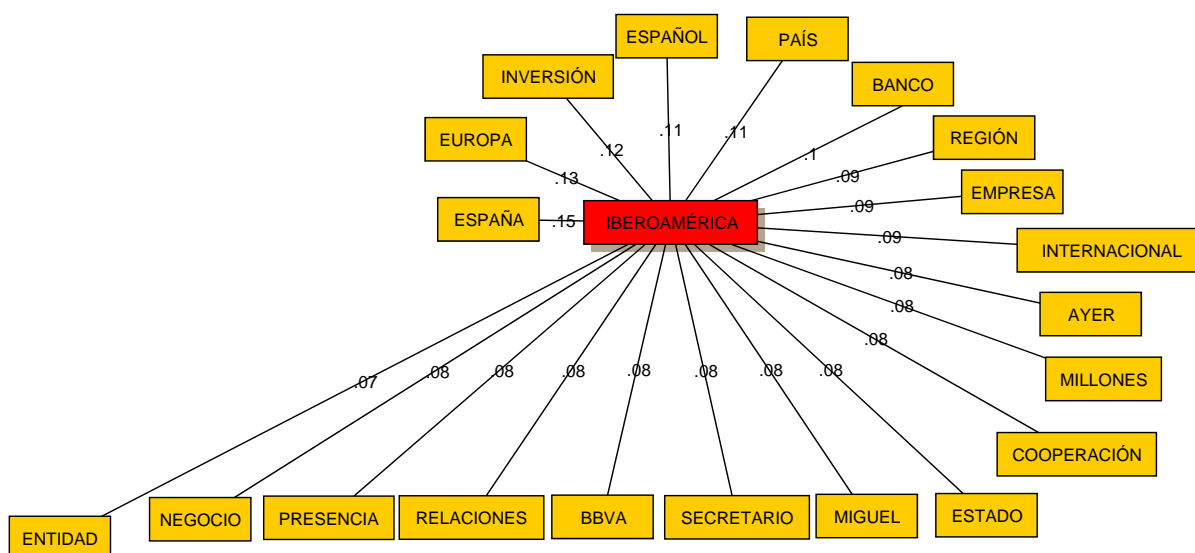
ESPAÑOL
PAÍS
INVERSIÓN
BANCO
.11
.11
.12
REGIÓN
EUROPA
.1
.09
.13
EMPRESA
.09
ESPAÑA
.15
IBEROAMÉRICA
.09
INTERNACIONAL
.08
.08
AYER
.08
MILLONES
.07
.08
.08
.08
.08
.08
.08
.08
COOPERACIÓN
ENTIDAD
NEGOCIO
PRESENCIA
RELACIONES
BBVA
SECRETARIO
MIGUEL
ESTADO